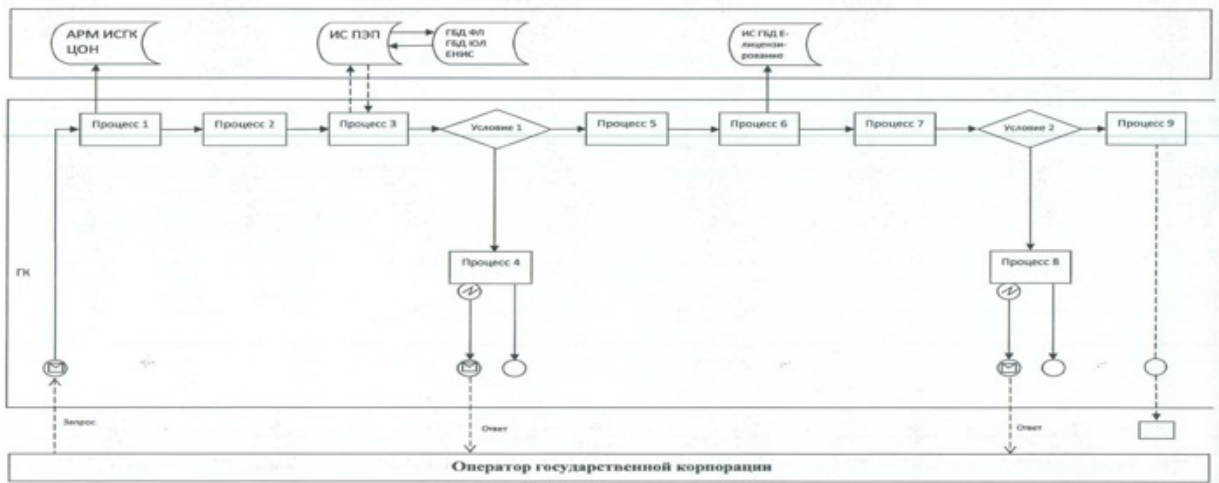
АРМ ИСГК ЦОН

ИС ПЭП

ГБД ФЛ
ГБД ЮЛ
ЕНИС

ИС ГБД Е-лицензирование

Процесс 1

Процесс 2

Процесс 3

Условие 1

Процесс 5

Процесс 6

Процесс 7

Условие 2

Процесс 9

ГК

Процесс 4

Процесс 8

Запрос

Ответ

Ответ

Оператор государственной корпорации